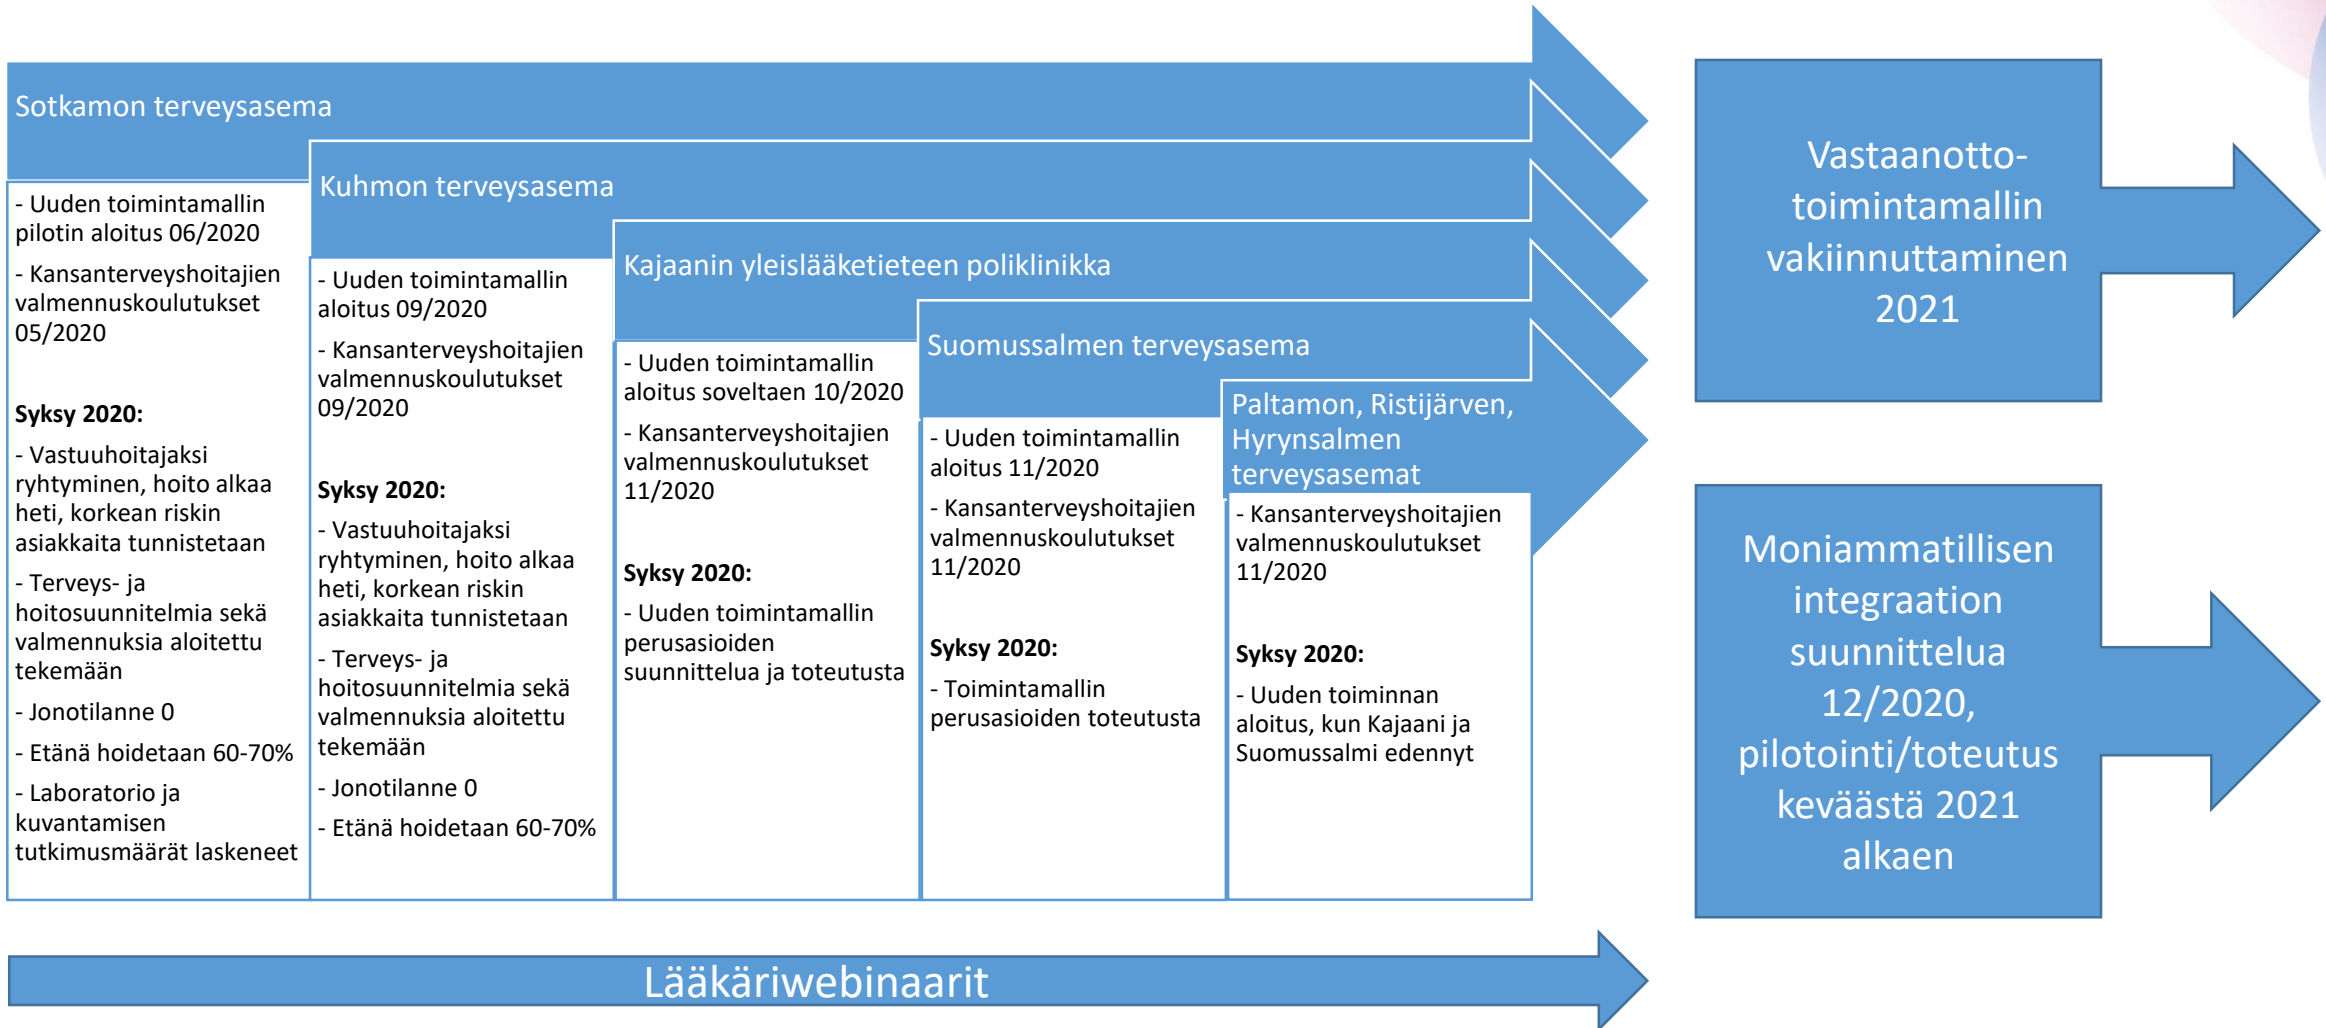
Sotkamon terveysasema

- Uuden toimintamallin pilotin aloitus 06/2020

- Kansanterveyshoitajien valmennuskoulutukset 05/2020

**Syksy 2020:**

- Vastuuhoitajaksi ryhtyminen, hoito alkaa heti, korkean riskin asiakkaita tunnistetaan

- Terveys- ja hoitosuunnitelmia sekä valmennuksia aloitettu tekemään

- Jonotilanne 0

- Etänä hoidetaan 60-70%

- Laboratorio ja kuvantamisen tutkimusmäärät laskeneet

Kuhmon terveysasema

- Uuden toimintamallin aloitus 09/2020

- Kansanterveyshoitajien valmennuskoulutukset 09/2020

**Syksy 2020:**

- Vastuuhoitajaksi ryhtyminen, hoito alkaa heti, korkean riskin asiakkaita tunnistetaan

- Terveys- ja hoitosuunnitelmia sekä valmennuksia aloitettu tekemään

- Jonotilanne 0

- Etänä hoidetaan 60-70%

Kajaanin yleislääketieteen poliklinikka

- Uuden toimintamallin aloitus soveltaen 10/2020

- Kansanterveyshoitajien valmennuskoulutukset 11/2020

**Syksy 2020:**

- Uuden toimintamallin perusasioiden suunnittelua ja toteutusta

Suomussalmen terveysasema

- Uuden toimintamallin aloitus 11/2020

- Kansanterveyshoitajien valmennuskoulutukset 11/2020

**Syksy 2020:**

- Toimintamallin perusasioiden toteutusta

Paltamon, Ristijärven, Hyrynsalmen terveysasemat

- Kansanterveyshoitajien valmennuskoulutukset 11/2020

**Syksy 2020:**

- Uuden toiminnan aloitus, kun Kajaani ja Suomussalmi edennyt

Vastaanotto-toimintamallin vakiinnuttaminen 2021

Moniammatillisen integraation suunnittelua 12/2020, pilotointi/toteutus keväästä 2021 alkaen

Lääkäriwebinaarit